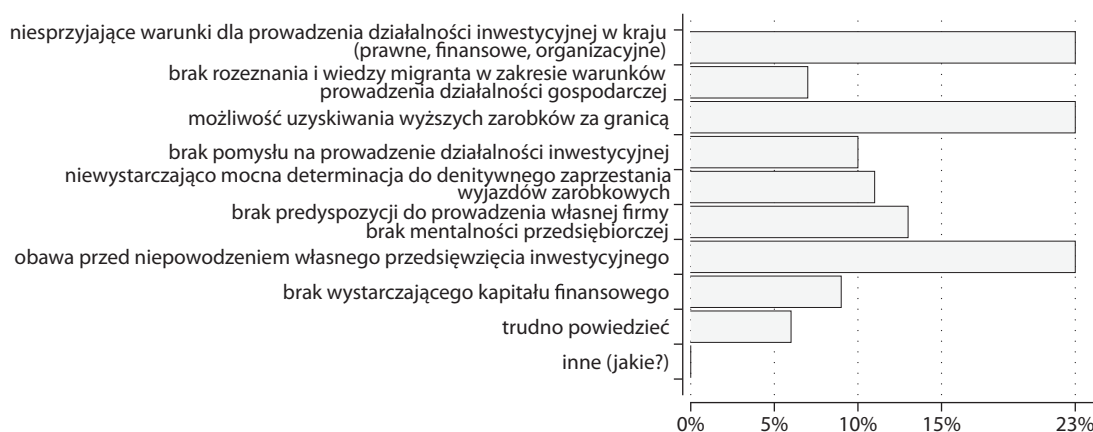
niesprzyjające warunki dla prowadzenia działalności inwestycyjnej w kraju (prawne, finansowe, organizacyjne)
brak rozeznania i wiedzy migranta w zakresie warunków prowadzenia działalności gospodarczej
możliwość uzyskiwania wyższych zarobków za granicą
brak pomysłu na prowadzenie działalności inwestycyjnej
niewystarczająco mocna determinacja do denitywnego zaprzestania wyjazdów zarobkowych
brak predyspozycji do prowadzenia własnej firmy brak mentalności przedsiębiorczej
obawa przed niepowodzeniem własnego przedsięwzięcia inwestycyjnego
brak wystarczającego kapitału finansowego
trudno powiedzieć
inne (jakie?)

0%
5%
10%
15%
23%